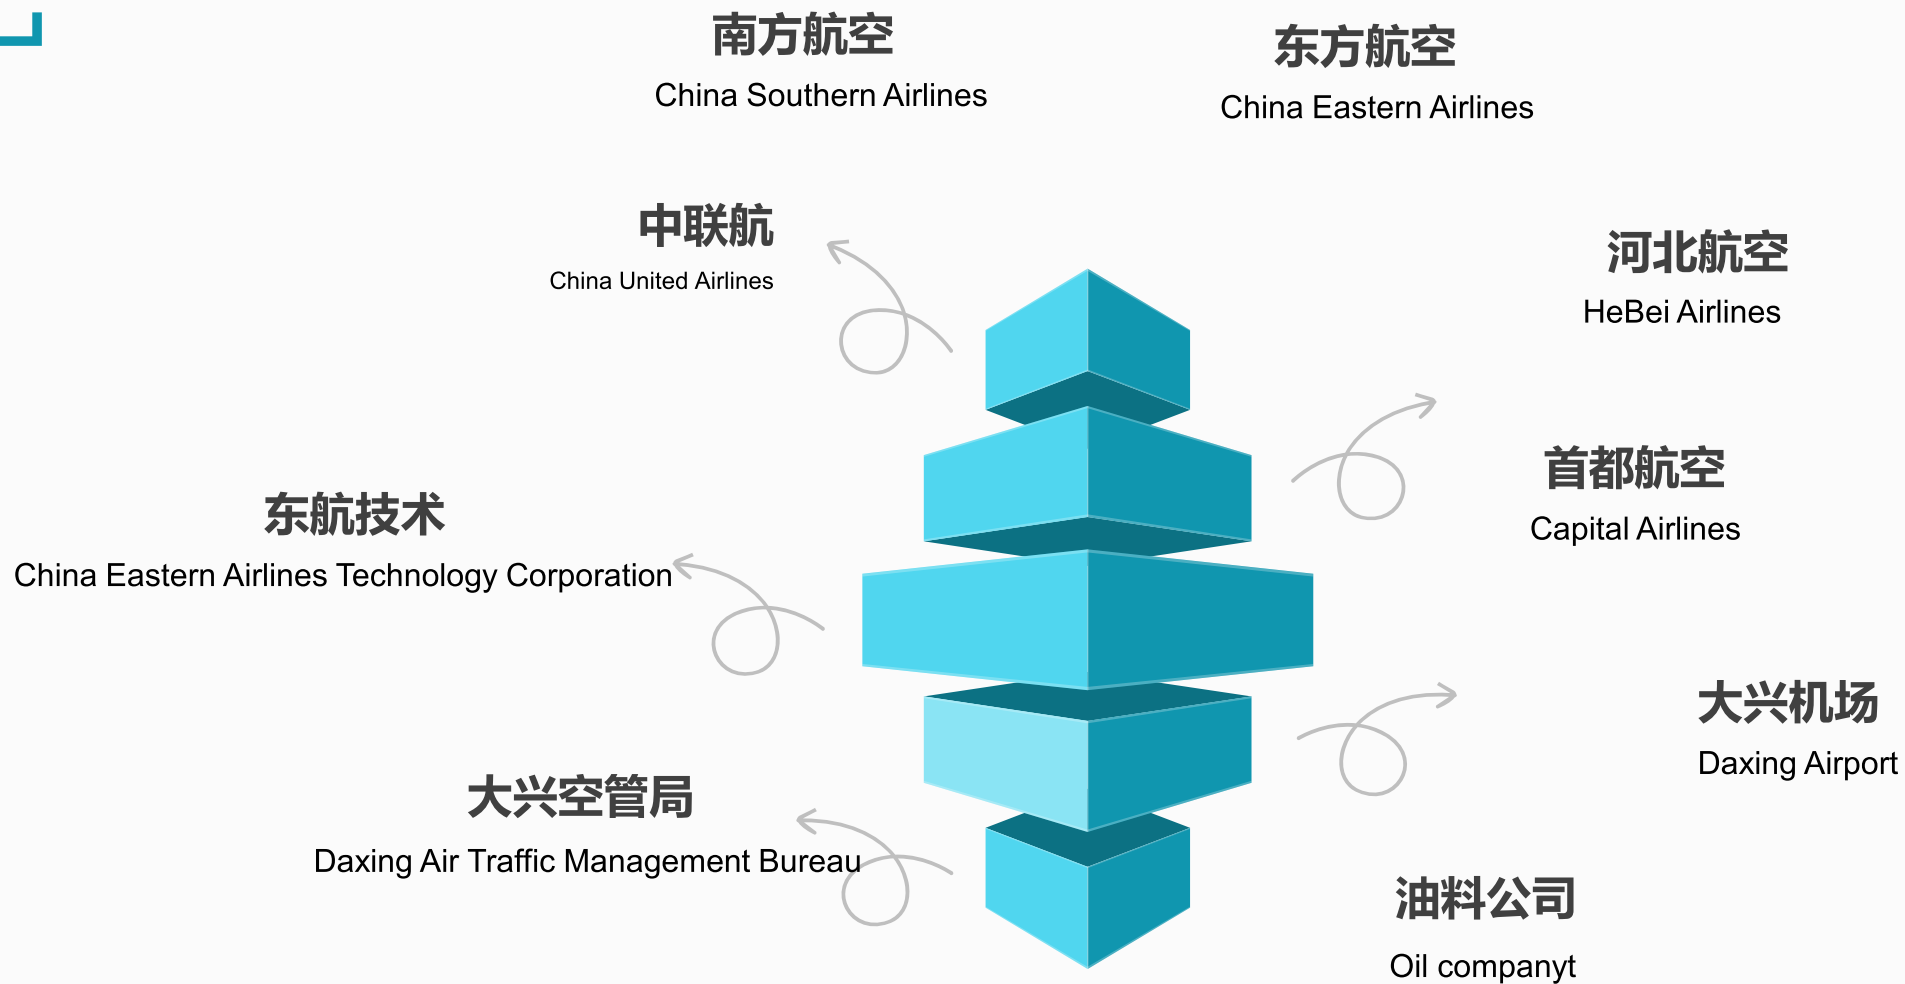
南方航空
China Southern Airlines

东方航空
China Eastern Airlines

中联航
China United Airlines

河北航空
HeBei Airlines

首都航空
Capital Airlines

东航技术
China Eastern Airlines Technology Corporation

大兴机场
Daxing Airport

大兴空管局
Daxing Air Traffic Management Bureau

油料公司
Oil companyt